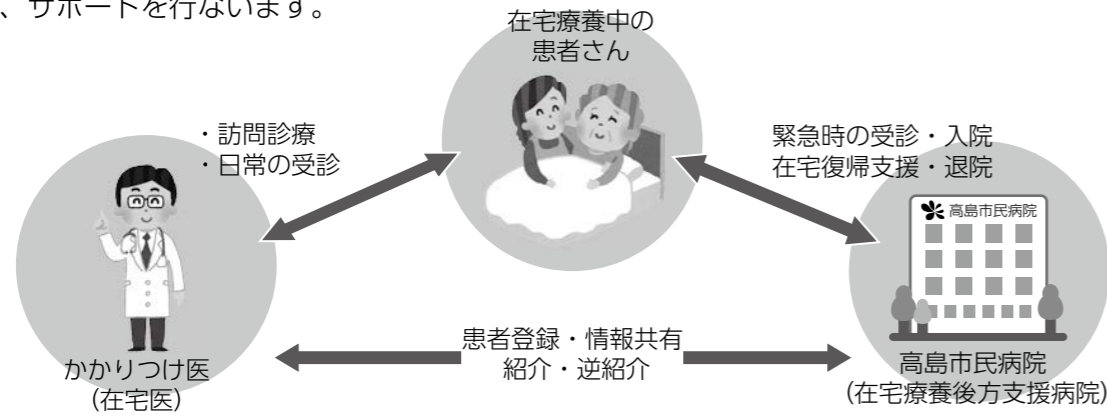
、サポートを行ないます。

在宅療養中の
患者さん

・訪問診療
・日常の受診

緊急時の受診・入院
在宅復帰支援・退院

高島市民病院

かかりつけ医
(在宅医)

患者登録・情報共有
紹介・逆紹介

高島市民病院
(在宅療養後方支援病院)